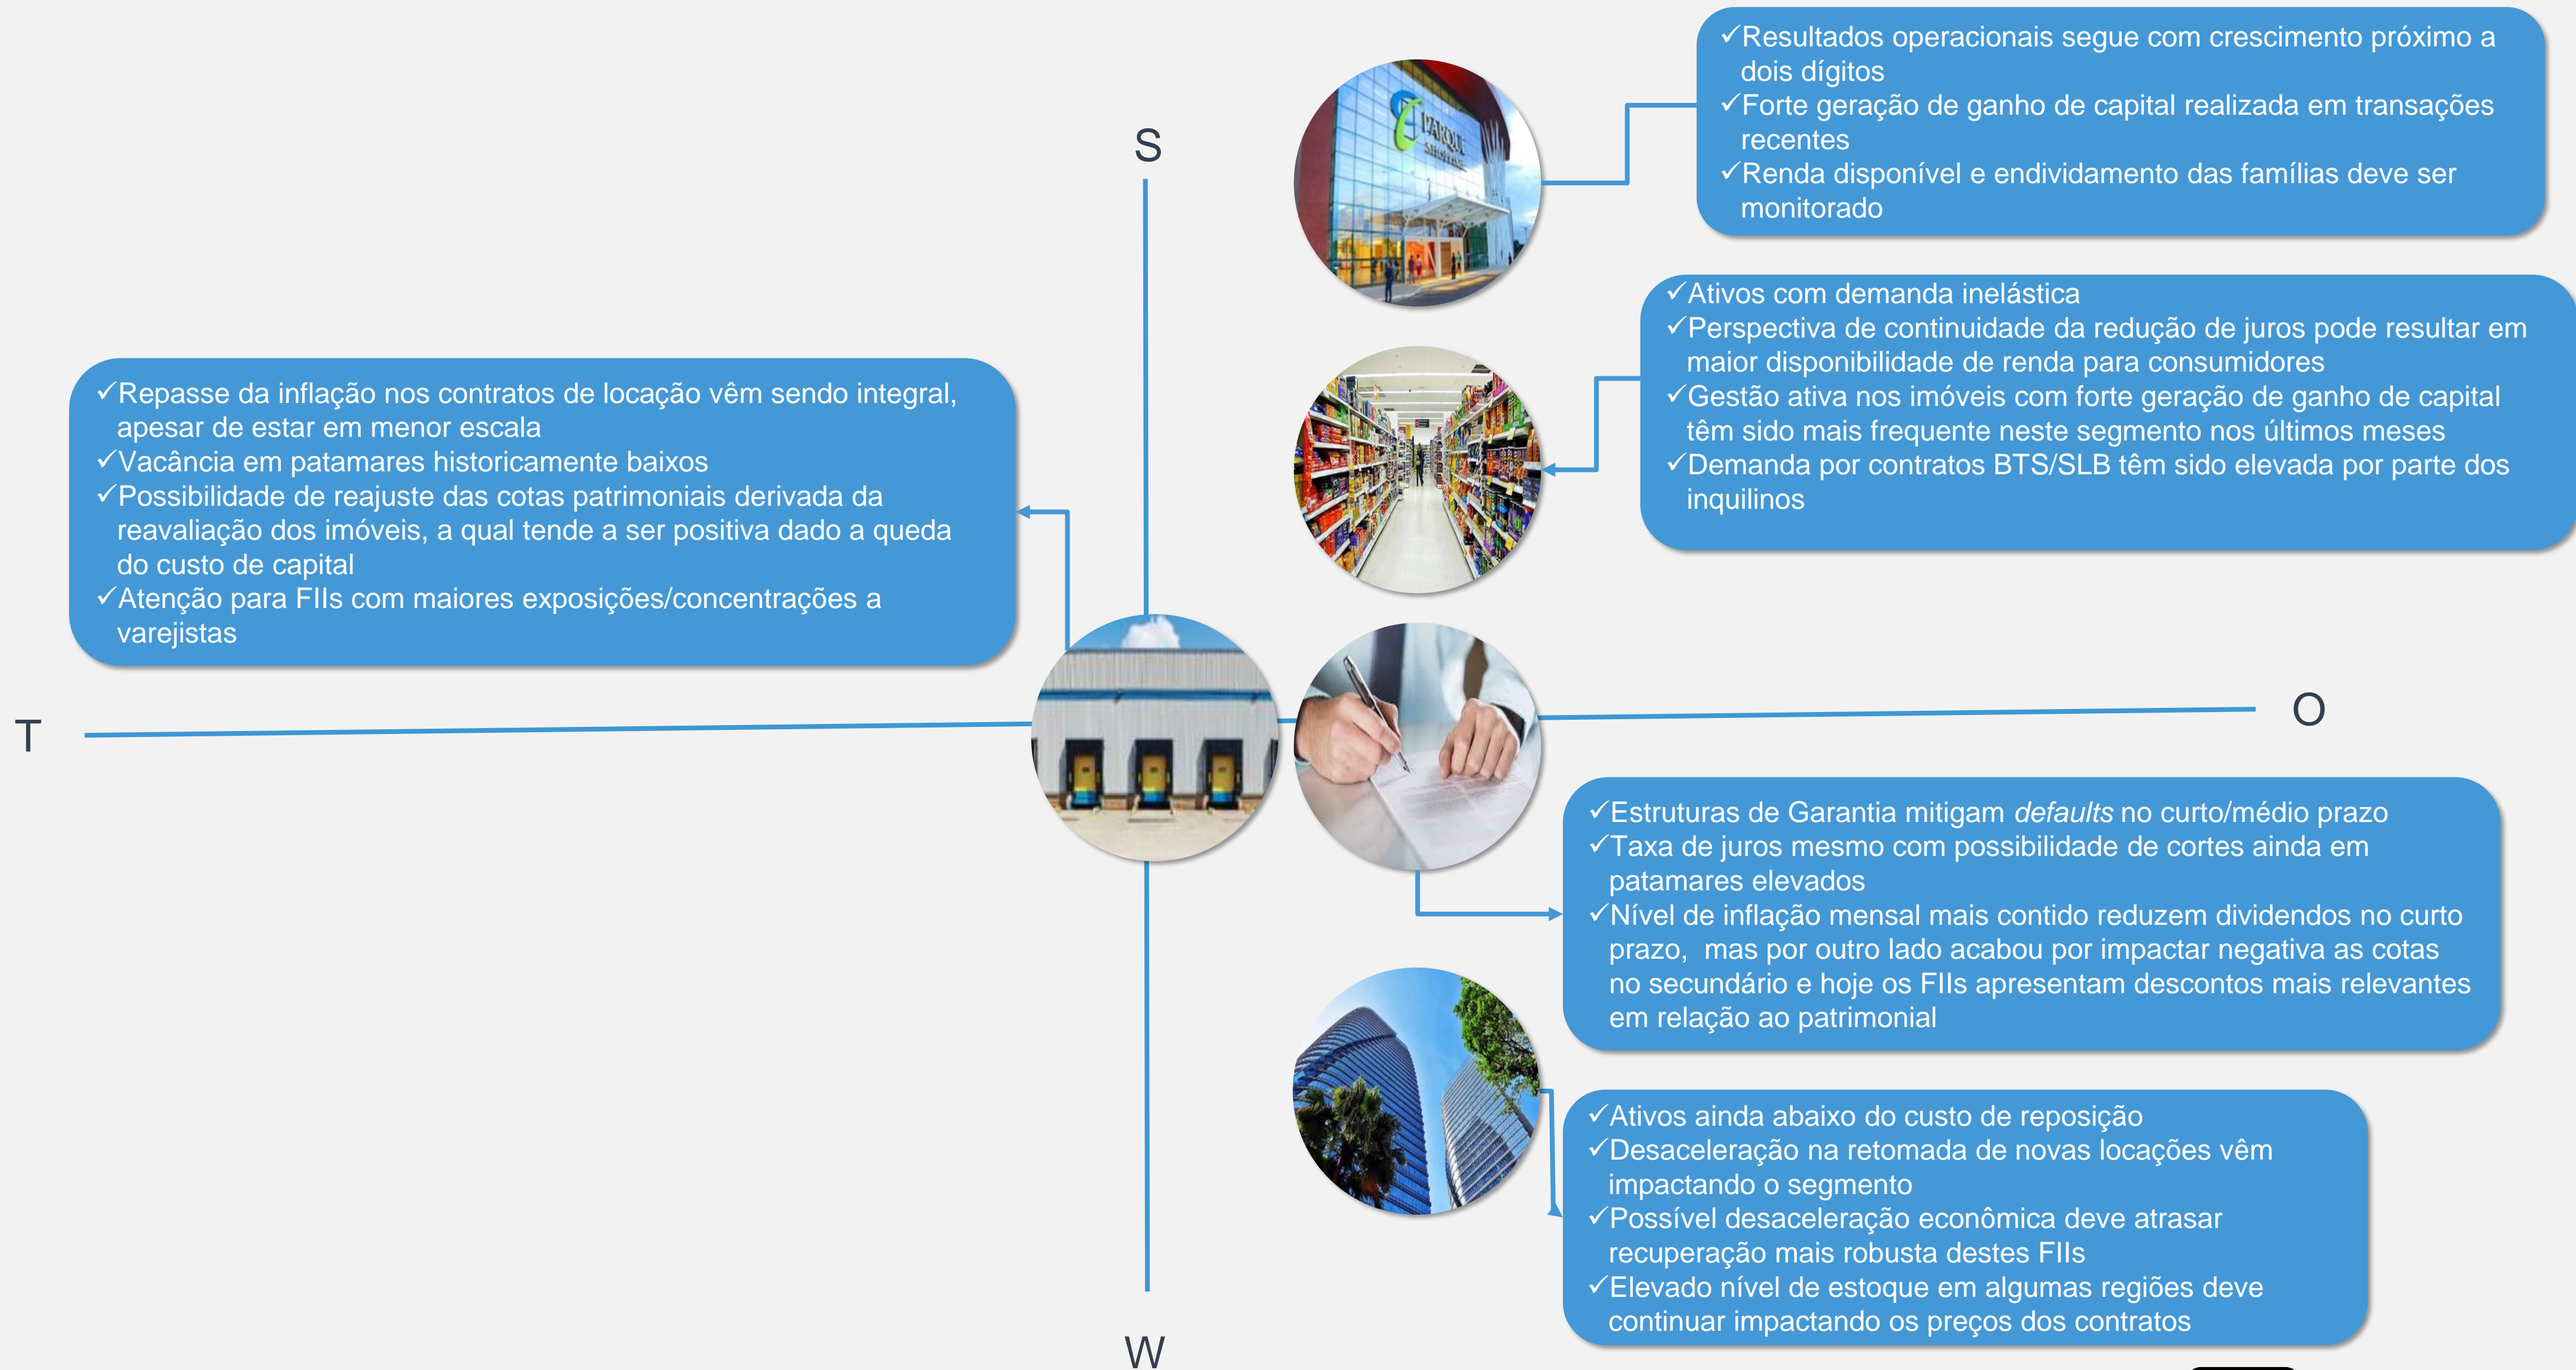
✓Resultados operacionais segue com crescimento próximo a dois dígitos
✓Forte geração de ganho de capital realizada em transações recentes
✓Renda disponível e endividamento das famílias deve ser monitorado

S

✓Ativos com demanda inelástica
✓Perspectiva de continuidade da redução de juros pode resultar em maior disponibilidade de renda para consumidores
✓Gestão ativa nos imóveis com forte geração de ganho de capital têm sido mais frequente neste segmento nos últimos meses
✓Demanda por contratos BTS/SLB têm sido elevada por parte dos inquilinos

✓Repasse da inflação nos contratos de locação vêm sendo integral, apesar de estar em menor escala
✓Vacância em patamares historicamente baixos
✓Possibilidade de reajuste das cotas patrimoniais derivada da reavaliação dos imóveis, a qual tende a ser positiva dado a queda do custo de capital
✓Atenção para FIIs com maiores exposições/concentrações a varejistas

T

O

✓Estruturas de Garantia mitigam *defaults* no curto/médio prazo
✓Taxa de juros mesmo com possibilidade de cortes ainda em patamares elevados
✓Nível de inflação mensal mais contido reduzem dividendos no curto prazo, mas por outro lado acabou por impactar negativa as cotas no secundário e hoje os FIIs apresentam descontos mais relevantes em relação ao patrimonial

✓Ativos ainda abaixo do custo de reposição
✓Desaceleração na retomada de novas locações vêm impactando o segmento
✓Possível desaceleração econômica deve atrasar recuperação mais robusta destes FIIs
✓Elevado nível de estoque em algumas regiões deve continuar impactando os preços dos contratos

W